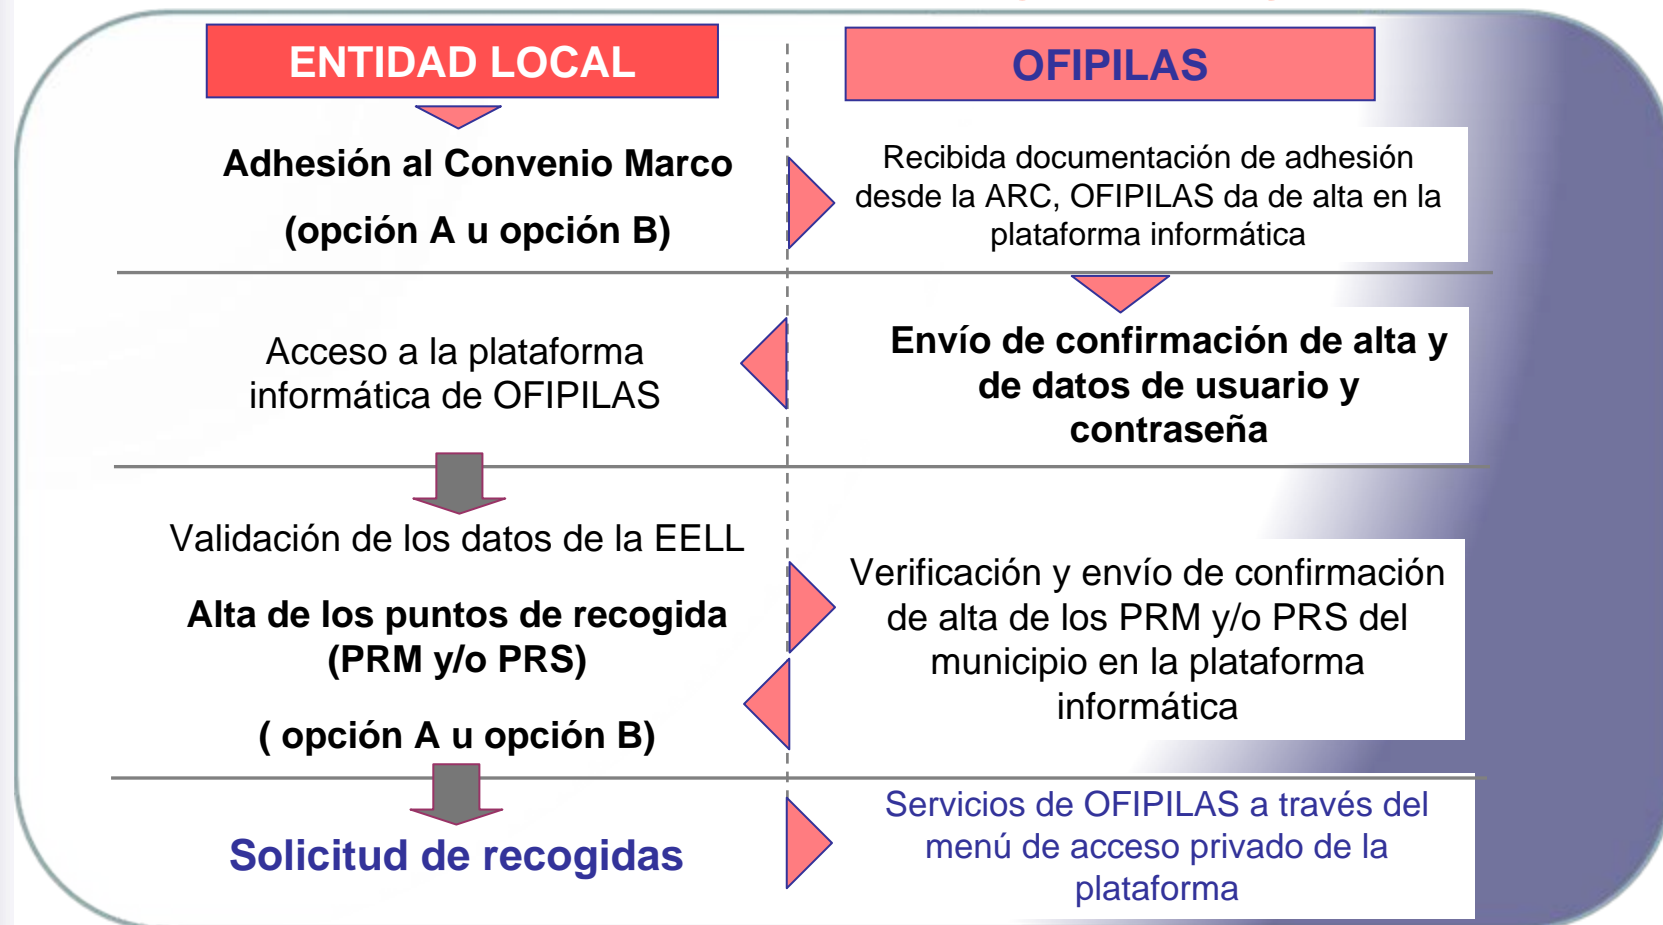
ENTIDAD LOCAL

OFIPILAS

Adhesión al Convenio Marco

(opción A u opción B)

Recibida documentación de adhesión desde la ARC, OFIPILAS da de alta en la plataforma informática

Acceso a la plataforma informática de OFIPILAS

Envío de confirmación de alta y de datos de usuario y contraseña

Validación de los datos de la EELL

Alta de los puntos de recogida (PRM y/o PRS)

( opción A u opción B)

Verificación y envío de confirmación de alta de los PRM y/o PRS del municipio en la plataforma informática

Solicitud de recogidas

Servicios de OFIPILAS a través del menú de acceso privado de la plataforma